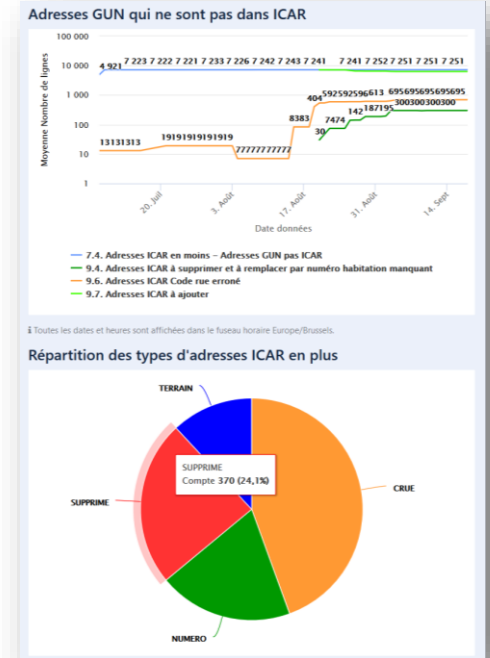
Adresses GUN qui ne sont pas dans ICAR

100 000
10 000
1 000
100
10
1

Moyenne Nombre de lignes

4 921 7 223 7 222 7 221 7 233 7 226 7 242 7 243 7 241 7 241 7 241 7 252 7 251 7 251 7 251

13131313 19191919191919 7777777777 8383 404 592592596613 695695695695695 30 7474 142 187195 300300300300

20. Juil 3. Août 17. Août 31. Août 14. Sept

Date données

7.4. Adresses ICAR en moins – Adresses GUN pas ICAR
9.4. Adresses ICAR à supprimer et à remplacer par numéro habitation manquant
9.6. Adresses ICAR Code rue erroné
9.7. Adresses ICAR à ajouter

Toutes les dates et heures sont affichées dans le fuseau horaire Europe/Brussels.

Répartition des types d'adresses ICAR en plus

TERRAIN
SUPPRIME
Compte 370 (24,1%)
SUPPRIME
CRUE
NUMERO